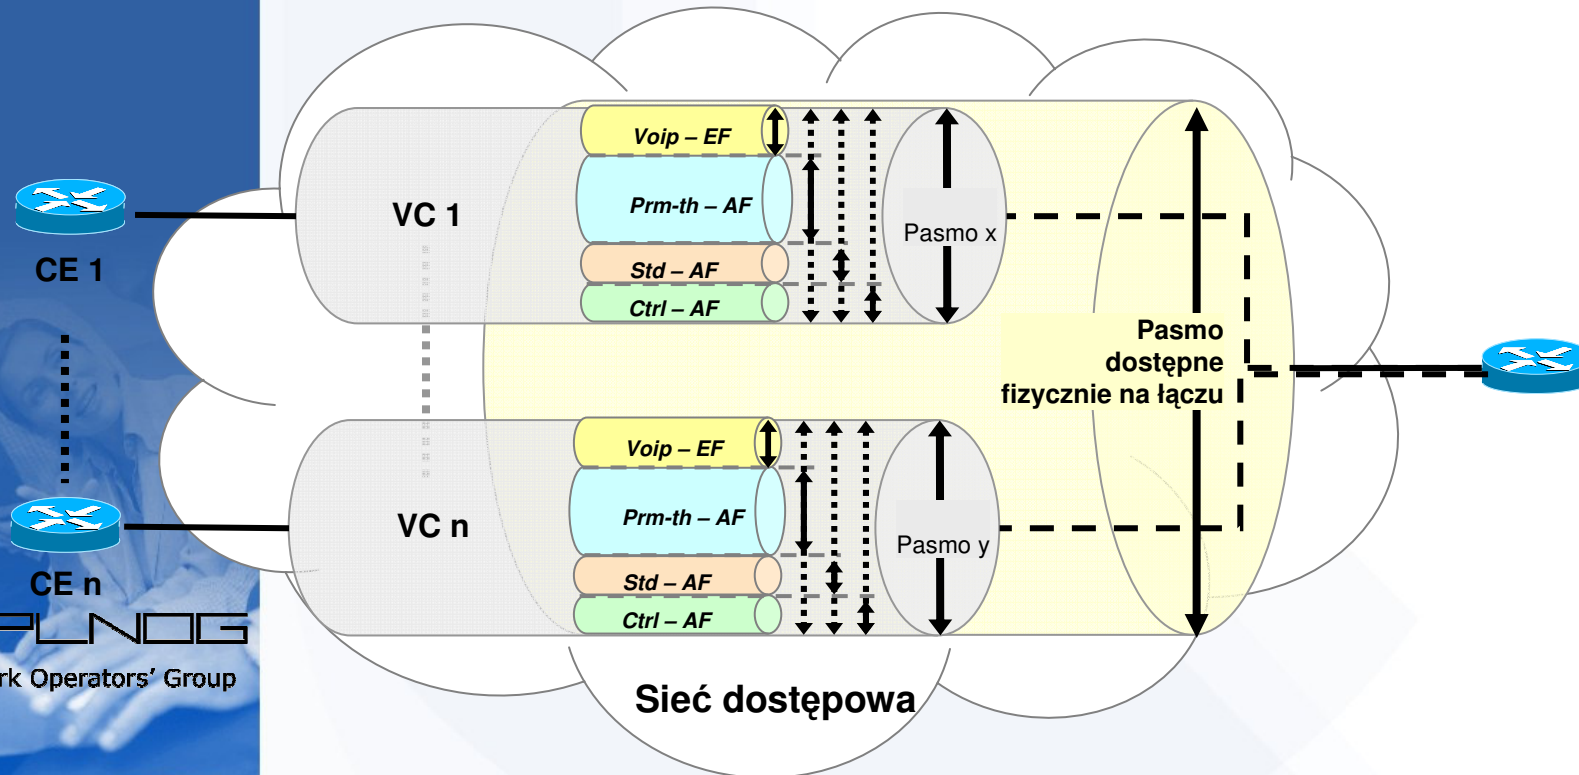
CE 1

CE n

PLNOG

rk Operators' Group

VC 1

Voip – EF

Prm-th – AF

Std – AF

Ctrl – AF

Pasmo x

VC n

Voip – EF

Prm-th – AF

Std – AF

Ctrl – AF

Pasmo y

Pasmo dostępne fizycznie na łączu

Sieć dostępowa